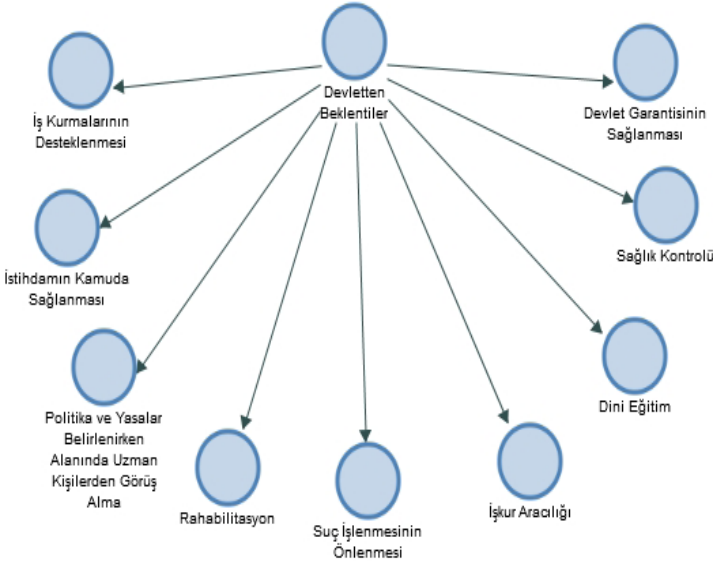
Devletten Beklentiler

İş Kurmalarının Desteklenmesi

Devlet Garantisinin Sağlanması

İstihdamın Kamuda Sağlanması

Sağlık Kontrolü

Politika ve Yasalar Belirlenirken Alanında Uzman Kişilerden Görüş Alma

Dini Eğitim

Rahabilitasyon

Suç İşlenmesinin Önlenmesi

İşkur Aracılığı